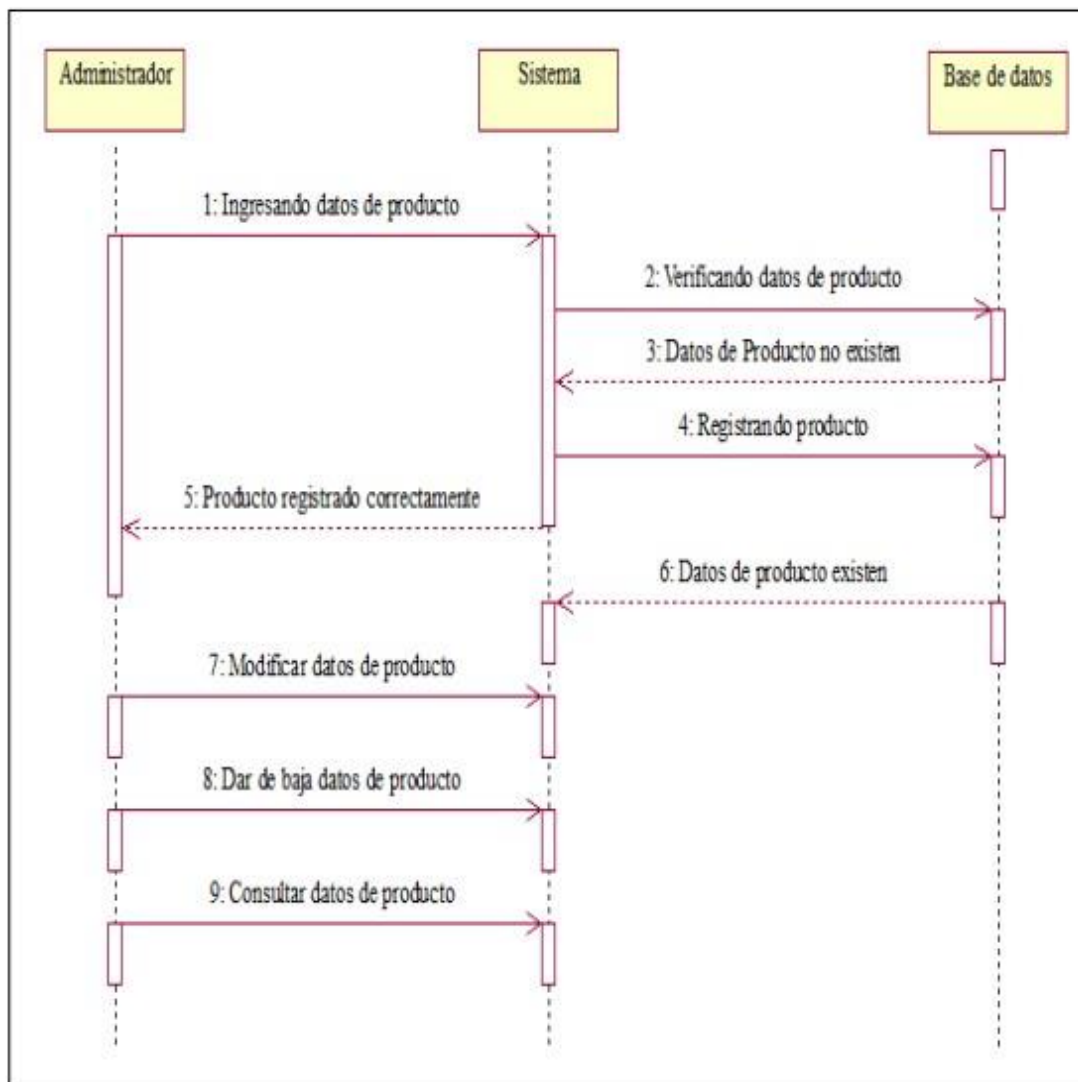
Administrador

Sistema

Base de datos

1: Ingresando datos de producto

2: Verificando datos de producto

3: Datos de Producto no existen

4: Registrando producto

5: Producto registrado correctamente

6: Datos de producto existen

7: Modificar datos de producto

8: Dar de baja datos de producto

9: Consultar datos de producto